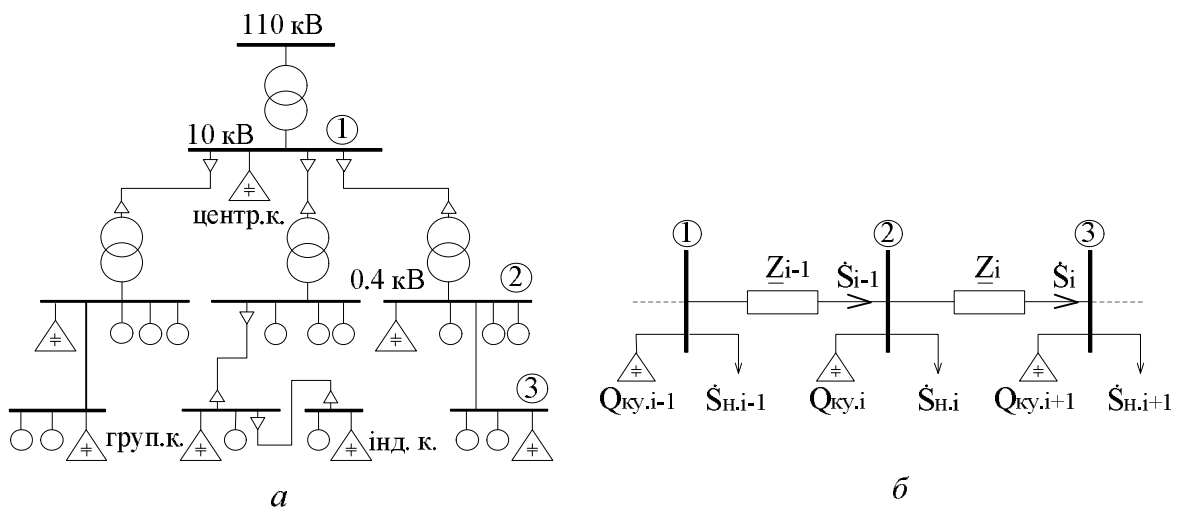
110 кВ

10 кВ ①

центр.к.

0.4 кВ ②

груп.к.

інд. к.

③

а

① ② ③

$\underline{Z}_{i-1}$ $\dot{S}_{i-1}$ $\underline{Z}_{i}$ $\dot{S}_{i}$

$Q_{ку.i-1}$ $\dot{S}_{н.i-1}$ $Q_{ку.i}$ $\dot{S}_{н.i}$ $Q_{ку.i+1}$ $\dot{S}_{н.i+1}$

б